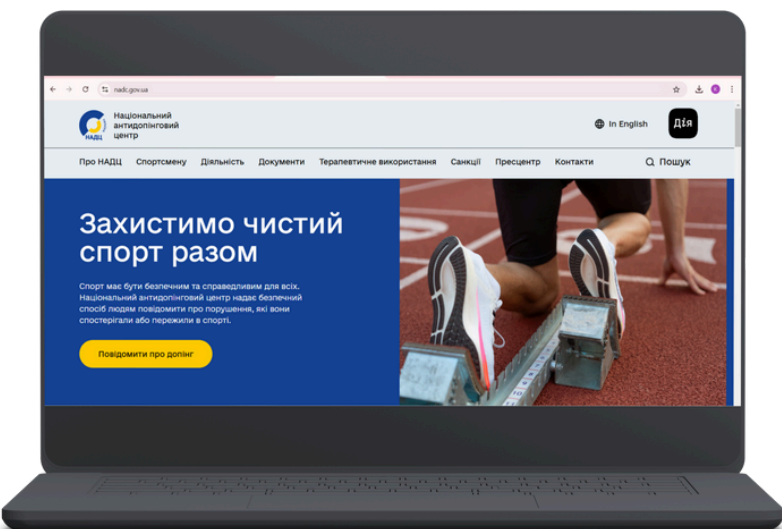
nadc.gov.ua

НАДЦ Національний антидопінговий центр

In English

Дія

Про НАДЦ Спортсмену Діяльність Документи Терапевтичне використання Санкції Пресцентр Контакти Пошук

Захистимо чистий спорт разом

Спорт має бути безпечним та справедливим для всіх. Національний антидопінговий центр надає безпечний спосіб людям повідомити про порушення, які вони спостерігали або пережили в спорті.

Повідомити про допінг